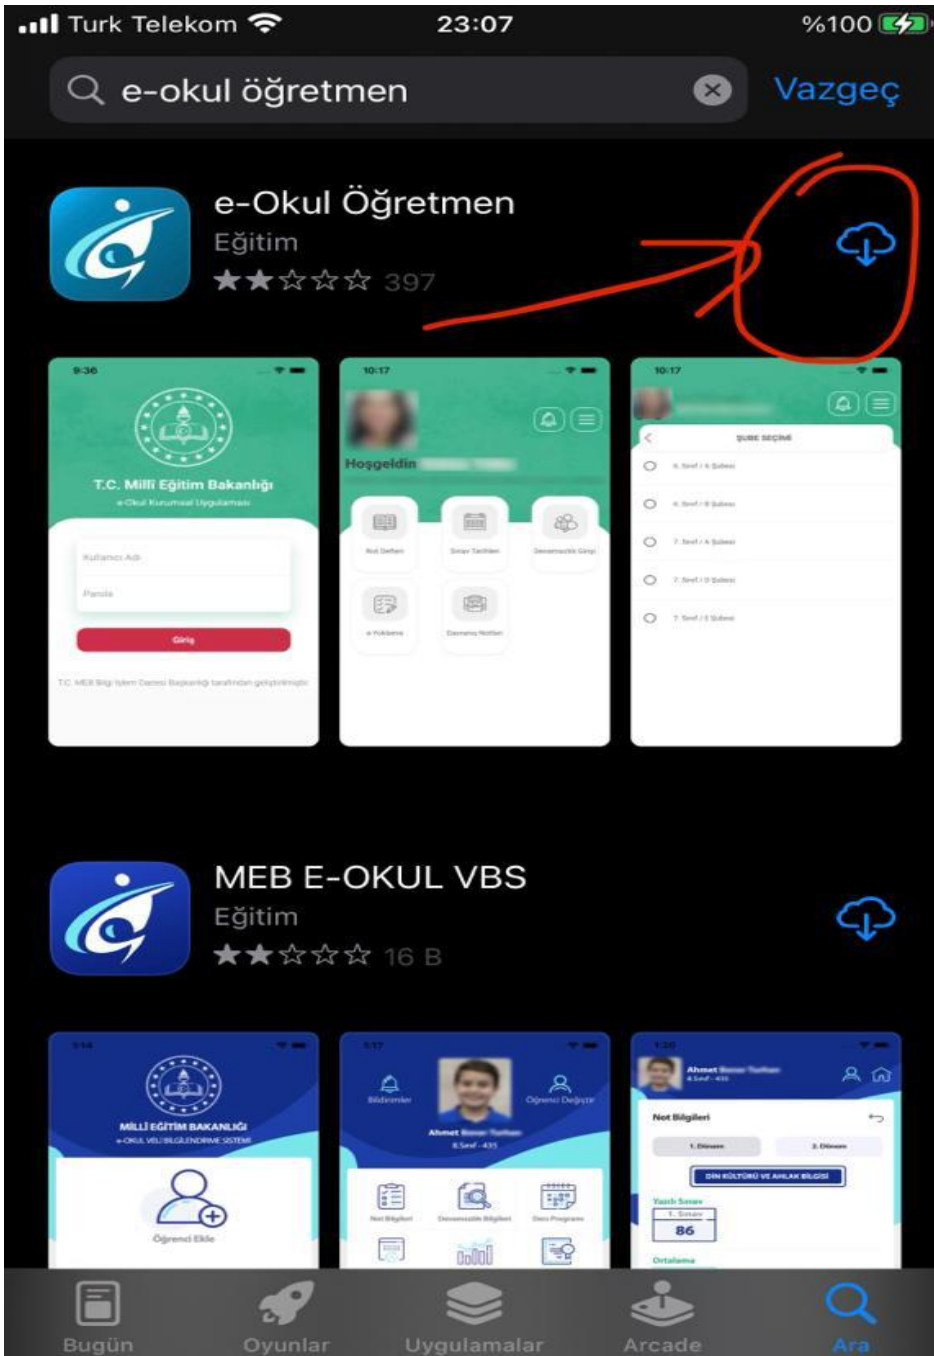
Turk Telekom 23:07 %100

e-okul öğretmen

Vazgeç

e-Okul Öğretmen
Eğitim
397

9:36
T.C. Millî Eğitim Bakanlığı
e-Okul Kurumsal Uygulaması
Kullanıcı Adı
Parola
Giriş
T.C. MEB Bilgi İşlem Dairesi Başkanlığı tarafından geliştirilmiştir

10:17
Hoşgeldin
Not Defteri
Sınav Tarihleri
Devamsızlık Girişi
e-Yükleme
Davranış Notları

10:17
ŞUBE SEÇİMİ
6. Sınıf / A Şubesi
6. Sınıf / B Şubesi
7. Sınıf / A Şubesi
7. Sınıf / D Şubesi
7. Sınıf / E Şubesi

MEB E-OKUL VBS
Eğitim
16 B

MİLLİ EĞİTİM BAKANLIĞI
e-OKUL VELİ BİLGİLENDİRME SİSTEMİ
Öğrenci Ekle

Bildirimler
Öğrenci Değiştir
Ahmet
8.Sınıf - 435
Not Bilgileri
Devamsızlık Bilgileri
Ders Programı

Ahmet
8.Sınıf - 435
Not Bilgileri
1. Dönem
2. Dönem
DİN KÜLTÜRÜ VE AHLAK BİLGİSİ
Yazılı Sınav
1. Sınav
86
Ortalama

Bugün
Oyunlar
Uygulamalar
Arcade
Ara